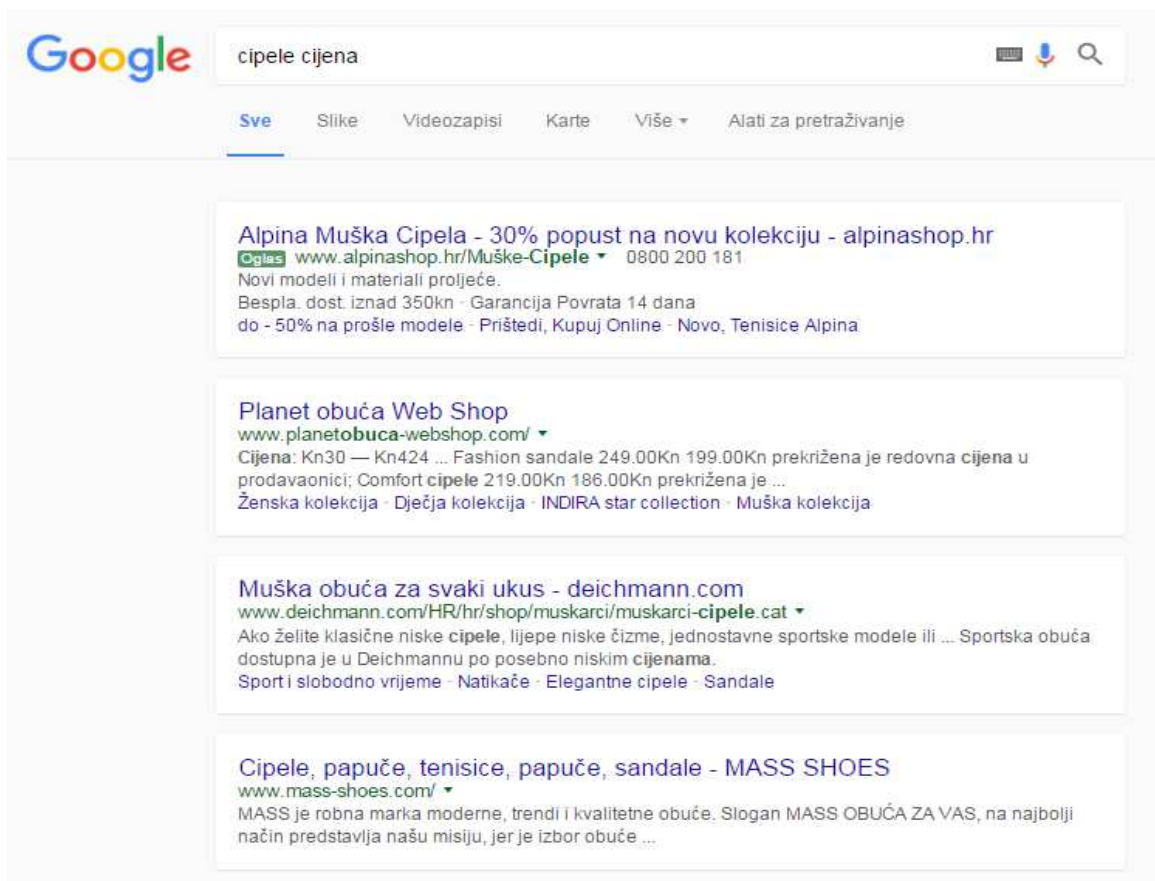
Google

cipele cijena

Sve Slike Videozapisi Karte Više ▾ Alati za pretraživanje

Alpina Muška Cipela - 30% popust na novu kolekciju - alpinashop.hr
Oglas www.alpinashop.hr/Muške-Cipele ▾ 0800 200 181
Novi modeli i materiali proljeće.
Bespla. dost. iznad 350kn · Garancija Povrata 14 dana
do - 50% na prošle modele · Prištedi, Kupuj Online · Novo, Tenisice Alpina

Planet obuća Web Shop
www.planetobuca-webshop.com/ ▾
Cijena: Kn30 — Kn424 ... Fashion sandale 249.00Kn 199.00Kn prekrižena je redovna cijena u prodavaonici; Comfort cipele 219.00Kn 186.00Kn prekrižena je ...
Ženska kolekcija · Dječja kolekcija · INDIRA star collection · Muška kolekcija

Muška obuća za svaki ukus - deichmann.com
www.deichmann.com/HR/hr/shop/muskarci/muskarci-cipele.cat ▾
Ako želite klasične niske cipele, lijepe niske čizme, jednostavne sportske modele ili ... Sportska obuća dostupna je u Deichmannu po posebno niskim cijenama.
Sport i slobodno vrijeme · Natikače · Elegantne cipele · Sandale

Cipele, papuče, tenisice, papuče, sandale - MASS SHOES
www.mass-shoes.com/ ▾
MASS je robna marka moderne, trendi i kvalitetne obuće. Slogan MASS OBUĆA ZA VAS, na najbolji način predstavlja našu misiju, jer je izbor obuće ...